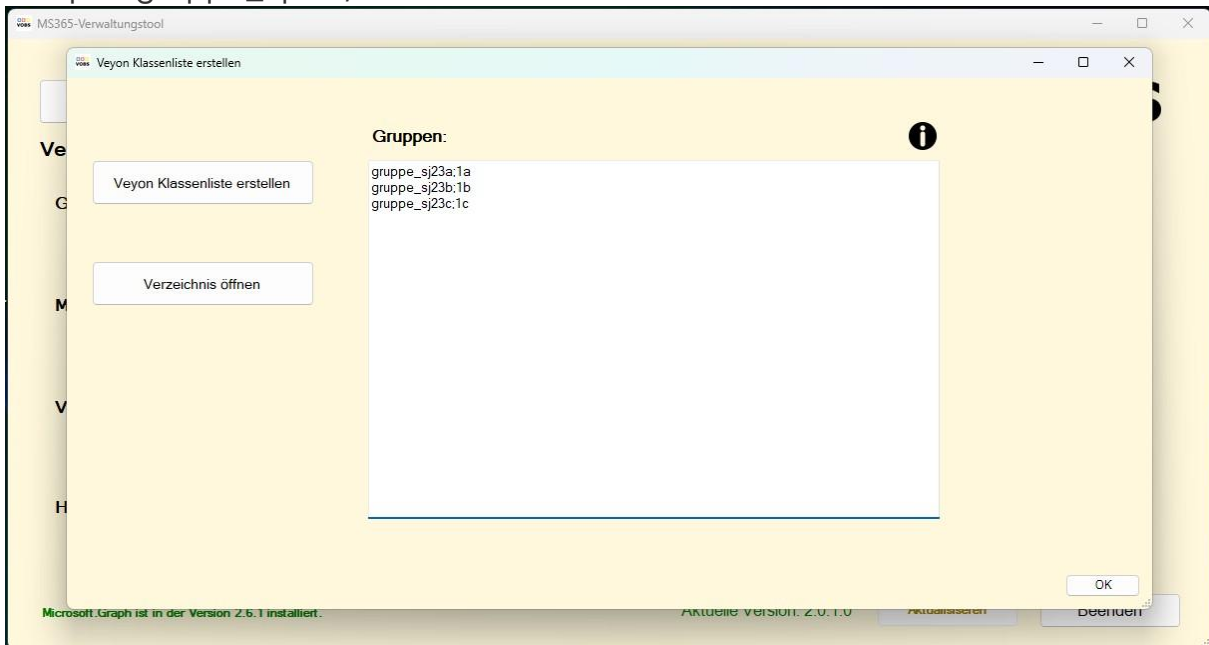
MS365-Verwaltungstool

Veyon Klassenliste erstellen

Ve

G

M

V

H

Veyon Klassenliste erstellen

Verzeichnis öffnen

Gruppen:

gruppe_sj23a;1a
gruppe_sj23b;1b
gruppe_sj23c;1c

OK

Microsoft.Graph ist in der Version 2.6.1 installiert.

Aktuelle Version: 2.0.1.0

Aktualisieren

Beenden